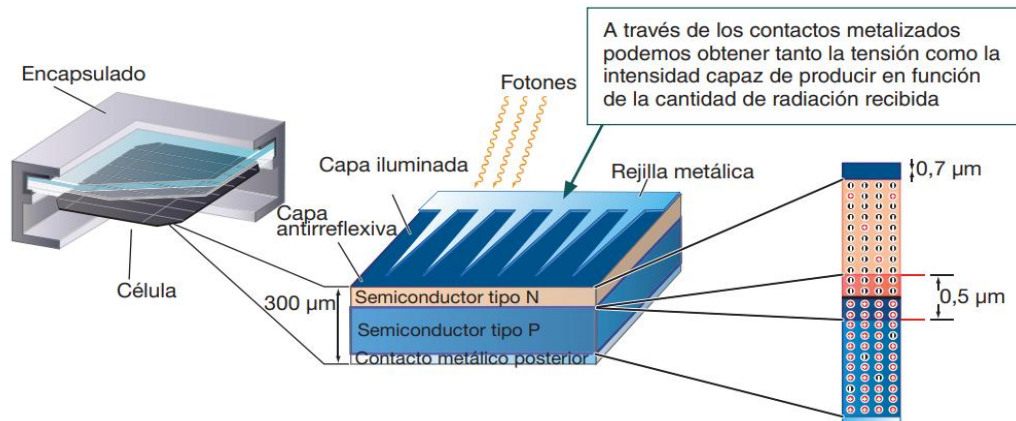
A través de los contactos metalizados podemos obtener tanto la tensión como la intensidad capaz de producir en función de la cantidad de radiación recibida

Encapsulado

Fotones

Capa iluminada

Rejilla metálica

0,7 μm

Capa antirreflexiva

Célula

300 μm

Semiconductor tipo N

0,5 μm

Semiconductor tipo P

Contacto metálico posterior